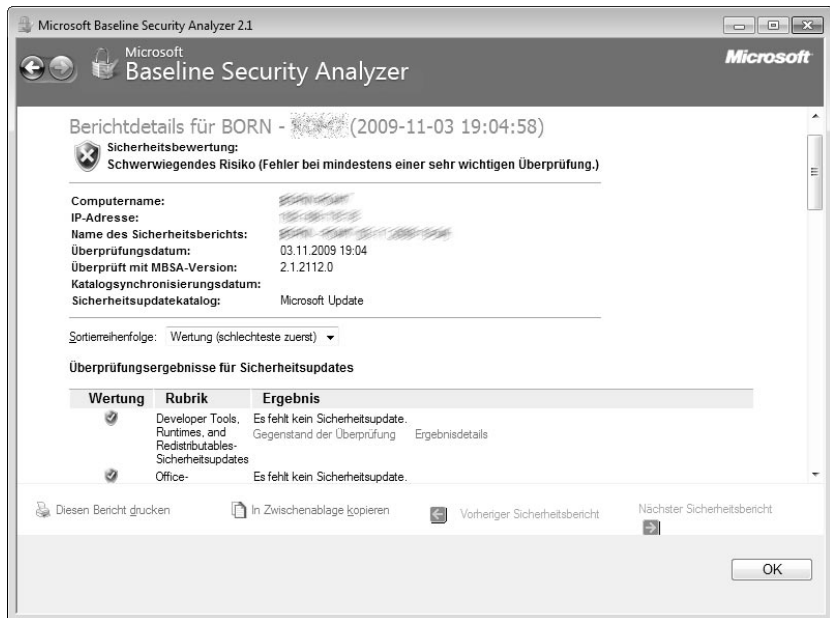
Microsoft Baseline Security Analyzer 2.1

Microsoft
Baseline Security Analyzer

Microsoft

Berichtdetails für BORN - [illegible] (2009-11-03 19:04:58)

Sicherheitsbewertung:
Schwerwiegendes Risiko (Fehler bei mindestens einer sehr wichtigen Überprüfung.)

Computername: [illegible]
IP-Adresse: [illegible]
Name des Sicherheitsberichts: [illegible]
Überprüfungsdatum: 03.11.2009 19:04
Überprüft mit MBSA-Version: 2.1.2112.0
Katalogsynchronisierungsdatum:
Sicherheitsupdatekatalog: Microsoft Update

Sortierreihenfolge: Wertung (schlechteste zuerst)

Überprüfungsergebnisse für Sicherheitsupdates

| Wertung | Rubrik | Ergebnis |
|---|---|---|
| | Developer Tools, Runtimes, and Redistributables-Sicherheitsupdates | Es fehlt kein Sicherheitsupdate. Gegenstand der Überprüfung Ergebnisdetails |
| | Office- | Es fehlt kein Sicherheitsupdate. |

Diesen Bericht drucken
In Zwischenablage kopieren
Vorheriger Sicherheitsbericht
Nächster Sicherheitsbericht

OK